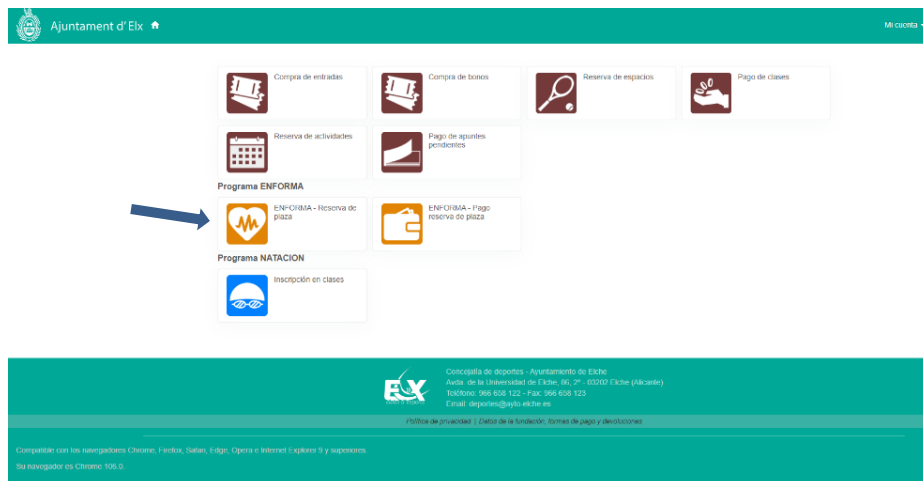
Ajuntament d' Elx

Mi cuenta

Compra de entradas

Compra de bonos

Reserva de espacios

Pago de clases

Reserva de actividades

Pago de apuntes pendientes

Programa ENFORMA

ENFORMA - Reserva de plaza

ENFORMA - Pago reserva de plaza

Programa NATACION

Inscripción en clases

ELX

Concejalía de deportes - Ayuntamiento de Elche
Avda. de la Universidad de Elche, 86, 2° - 03202 Elche (Alicante)
Teléfono: 966 658 122 - Fax: 966 658 123
Email: deportes@ayto-elche.es

Política de privacidad | Datos de la fundación, formas de pago y devoluciones

Compatible con los navegadores Chrome, Firefox, Safari, Edge, Opera e Internet Explorer 9 y superiores.

Su navegador es Chrome 106.0.